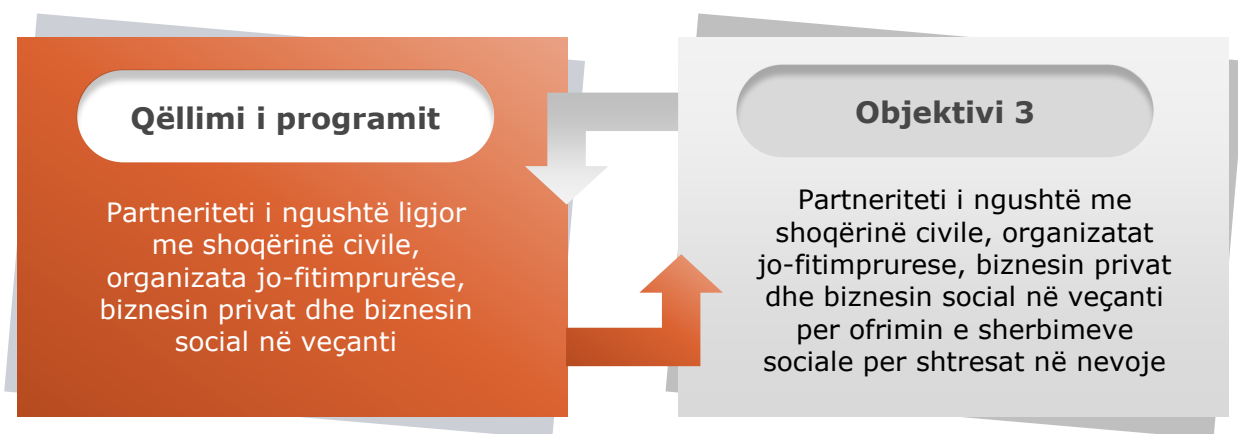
Qëllimi i programit

Partneriteti i ngushtë ligjor me shoqërinë civile, organizata jo-fitimprurëse, biznesin privat dhe biznesin social në veçanti

Objektivi 3

Partneriteti i ngushtë me shoqërinë civile, organizatat jo-fitimprurese, biznesin privat dhe biznesin social në veçanti per ofrimin e sherbimeve sociale per shtresat në nevoje